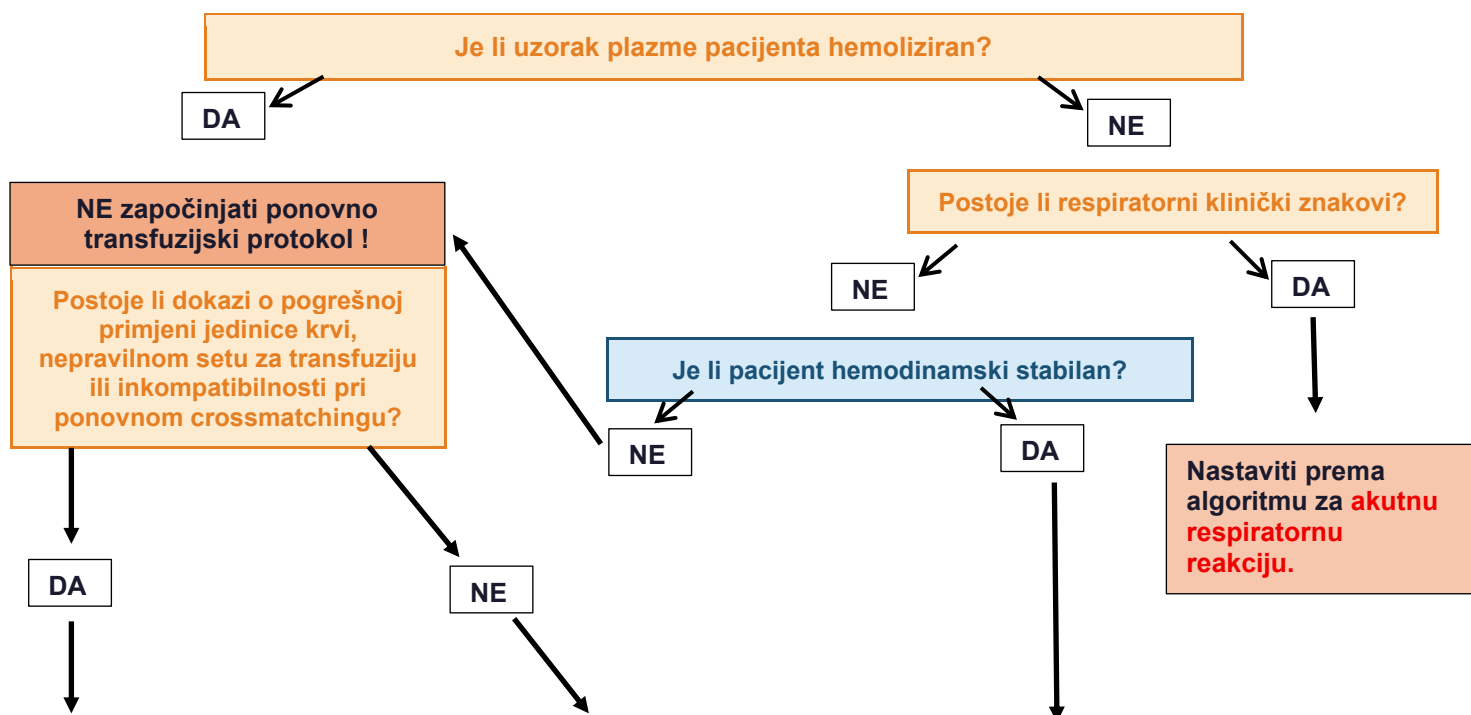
Je li uzorak plazme pacijenta hemoliziran?

DA

NE

NE započinjati ponovno transfuzijski protokol !

Postoje li dokazi o pogrešnoj primjeni jedinice krvi, nepravilnom setu za transfuziju ili inkompatibilnosti pri ponovnom crossmatchingu?

Postoje li respiratorni klinički znakovi?

NE

DA

Je li pacijent hemodinamski stabilan?

NE

DA

Nastaviti prema algoritmu za akutnu respiratornu reakciju.

DA

NE